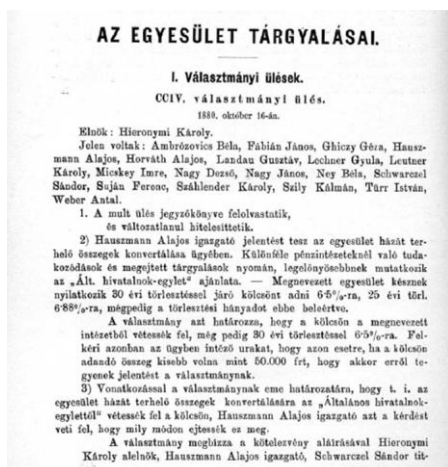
AZ EGYESÜLET TÁRGYALÁSAI.

I. Választmányi ülések.

CCIV. választmányi ülés.

1880. október 16-án.

Elnök: Hieronymi Károly.

Jelen voltak: Ambrózovics Béla, Fábián János, Ghiczy Géza, Hauszmann Alajos, Horváth Alajos, Landau Gusztáv, Lechner Gyula, Leutner Károly, Micskey Imre, Nagy Dezső, Nagy János, Ney Béla, Schwarczel Sándor, Suján Ferenc, Száhlender Károly, Szily Kálmán, Türr István, Weber Antal.

1. A mult ülés jegyzőkönyve felolvastatik, és változatlanul hitelesittetik.

2) Hauszmann Alajos igazgató jelentést tesz az egyesület házát terhelő összegek konvertálása ügyében. Különféle pénzintézeteknél való tudakozódások és megejtett tárgyalások nyomán, legelönyösebbnek mutatkozik az „Ált. hivatalnok-egylet" ajánlata. — Megnevezett egyesület késznek nyilatkozik 30 évi törlesztéssel járó kölcsönt adni 6·5%-ra, 25 évi törl. 6·88%-ra, mégpedig a törlesztési hányadot ebbe beleértve.

A választmány azt határozza, hogy a kölcsön a megnevezett intézettől vétessék fel, még pedig 30 évi törlesztéssel 6·5%-ra. Felkéri azonban az ügyben intéző urakat, hogy azon esetre, ha a kölcsön adandó összeg kisebb volna mint 50.000 frt, hogy akkor erről tegyenek jelentést a választmánynak.

3) Vonatkozással a választmánynak eme határozatára, hogy t. i. az egyesület házát terhelő összegek konvertálására az „Általános hivatalnok-egylettől" vétessék fel a kölcsön, Hauszmann Alajos igazgató azt a kérdést veti fel, hogy mily módon ejtessék ez meg.

A választmány megbizza a kötelezvény aláírásával Hieronymi Károly alelnök, Hauszmann Alajos igazgató, Schwarczel Sándor tit-